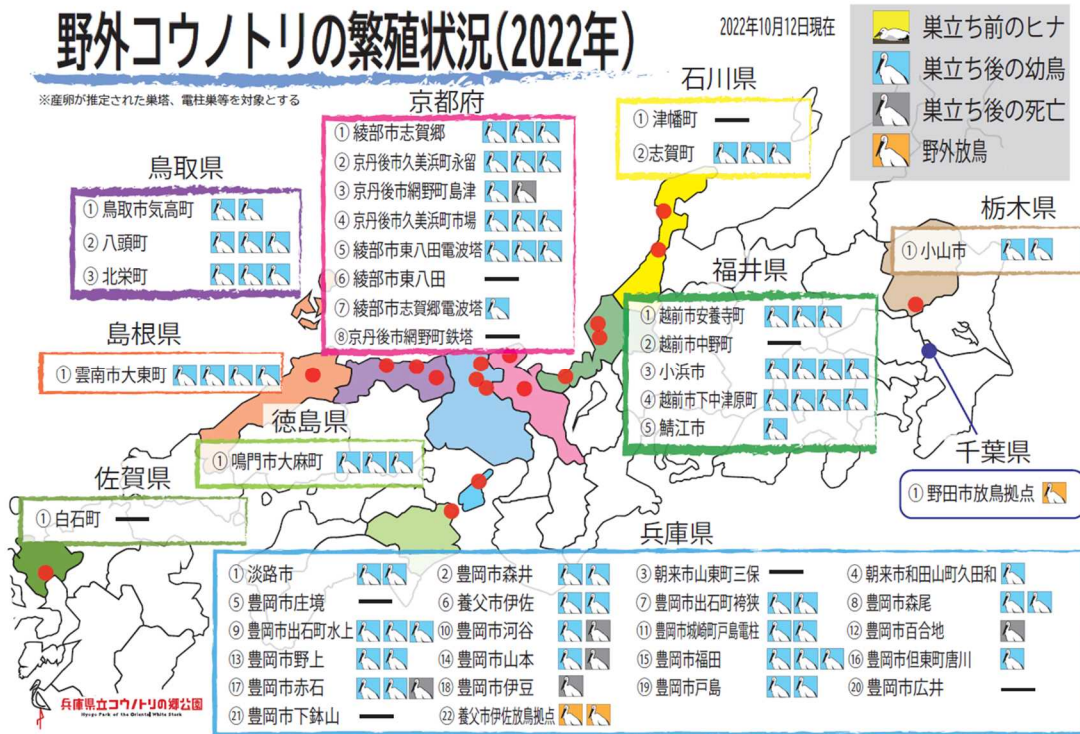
野外コウノトリの繁殖状況(2022年)

2022年10月12日現在

※産卵が推定された巣塔、電柱巣等を対象とする

巣立ち前のヒナ
巣立ち後の幼鳥
巣立ち後の死亡
野外放鳥

京都府
① 綾部市志賀郷
② 京丹後市久美浜町永留
③ 京丹後市網野町島津
④ 京丹後市久美浜町市場
⑤ 綾部市東八田電波塔
⑥ 綾部市東八田
⑦ 綾部市志賀郷電波塔
⑧ 京丹後市網野町鉄塔

石川県
① 津幡町
② 志賀町

鳥取県
① 鳥取市気高町
② 八頭町
③ 北栄町

栃木県
① 小山市

福井県
① 越前市安養寺町
② 越前市中野町
③ 小浜市
④ 越前市下中津原町
⑤ 鯖江市

島根県
① 雲南市大東町

徳島県
① 鳴門市大麻町

佐賀県
① 白石町

千葉県
① 野田市放鳥拠点

兵庫県
① 淡路市
② 豊岡市森井
③ 朝来市山東町三保
④ 朝来市和田山町久田和
⑤ 豊岡市庄境
⑥ 養父市伊佐
⑦ 豊岡市出石町袴狭
⑧ 豊岡市森尾
⑨ 豊岡市出石町水上
⑩ 豊岡市河谷
⑪ 豊岡市城崎町戸島電柱
⑫ 豊岡市百合地
⑬ 豊岡市野上
⑭ 豊岡市山本
⑮ 豊岡市福田
⑯ 豊岡市但東町唐川
⑰ 豊岡市赤石
⑱ 豊岡市伊豆
⑲ 豊岡市戸島
⑳ 豊岡市広井
㉑ 豊岡市下鉢山
㉒ 養父市伊佐放鳥拠点

兵庫県立コウノトリの郷公園
Hyogo Park of the Oriental White Stork